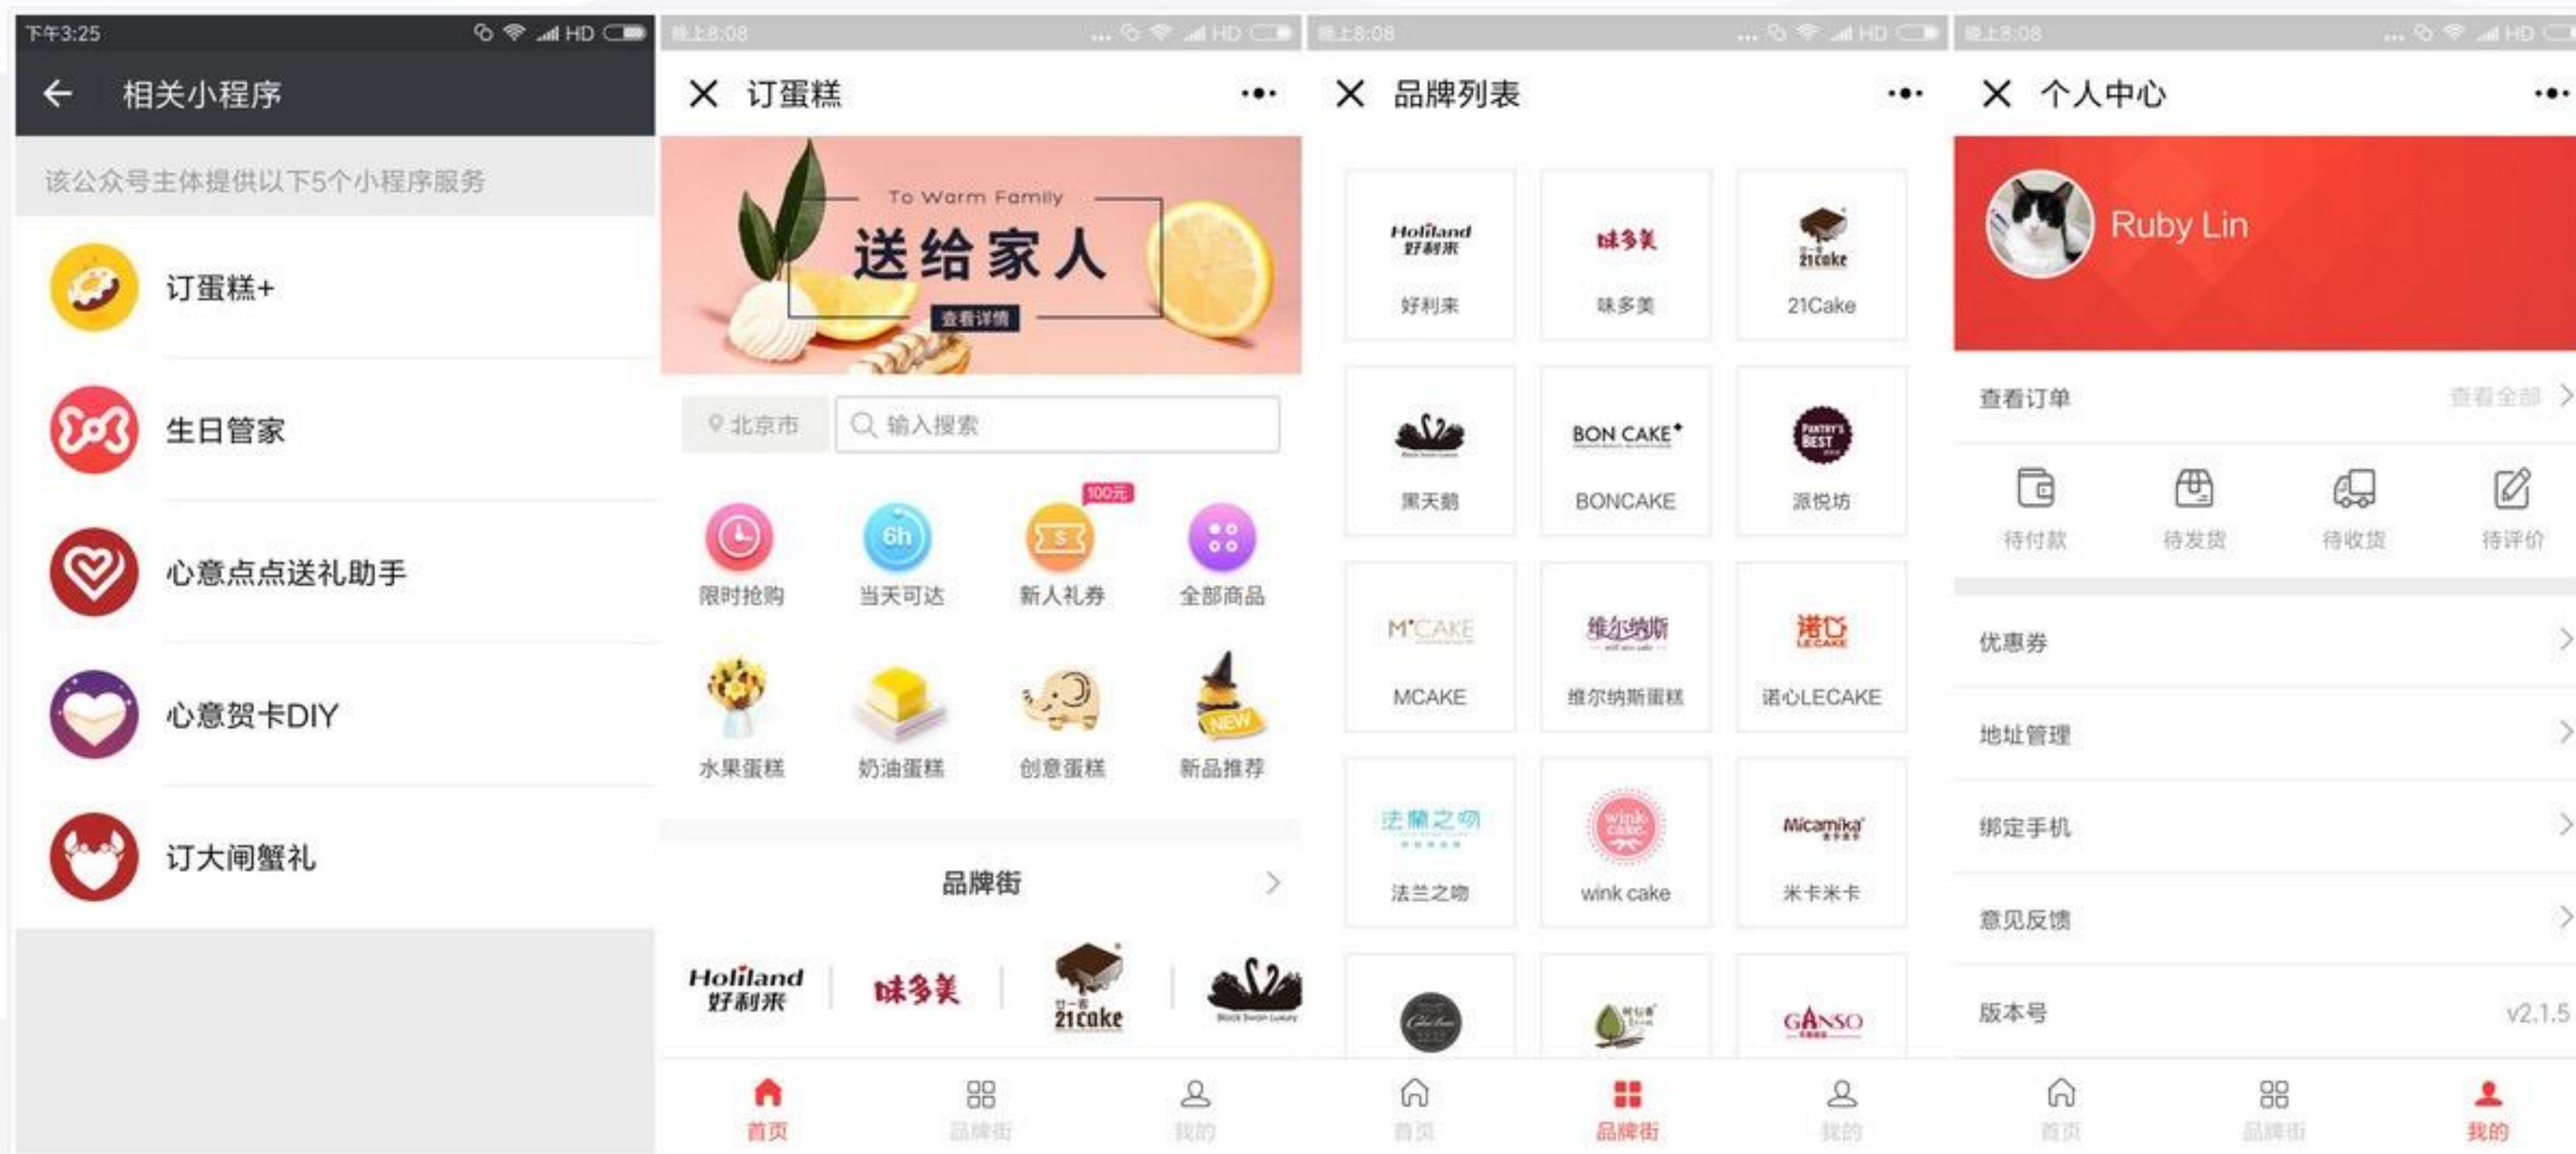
下午3:25 HD

相关小程序

该公众号主体提供以下5个小程序服务

订蛋糕+

生日管家

心意点点送礼助手

心意贺卡DIY

订大闸蟹礼

晚上8:08 HD

订蛋糕

To Warm Family

送给家人

查看详情

北京市

输入搜索

100元

6h

限时抢购

当天可达

新人礼券

全部商品

NEW

水果蛋糕

奶油蛋糕

创意蛋糕

新品推荐

品牌街

Holiland 好利来

味多美

21cake

首页

品牌街

我的

晚上8:08 HD

品牌列表

Holiland 好利来

好利来

味多美

味多美

21cake

21Cake

黑天鹅

BON CAKE

BONCAKE

PANTRY'S BEST

源悦坊

M'CAKE

MCAKE

维尔纳斯

维尔纳斯蛋糕

诺心 LECAKE

诺心LECAKE

法兰之吻

法兰之吻

wink cake

wink cake

Micamika

米卡米卡

GANSO

首页

品牌街

我的

晚上8:08 HD

个人中心

Ruby Lin

查看订单

查看全部

待付款

待发货

待收货

待评价

优惠券

地址管理

绑定手机

意见反馈

版本号

v2.1.5

首页

品牌街

我的